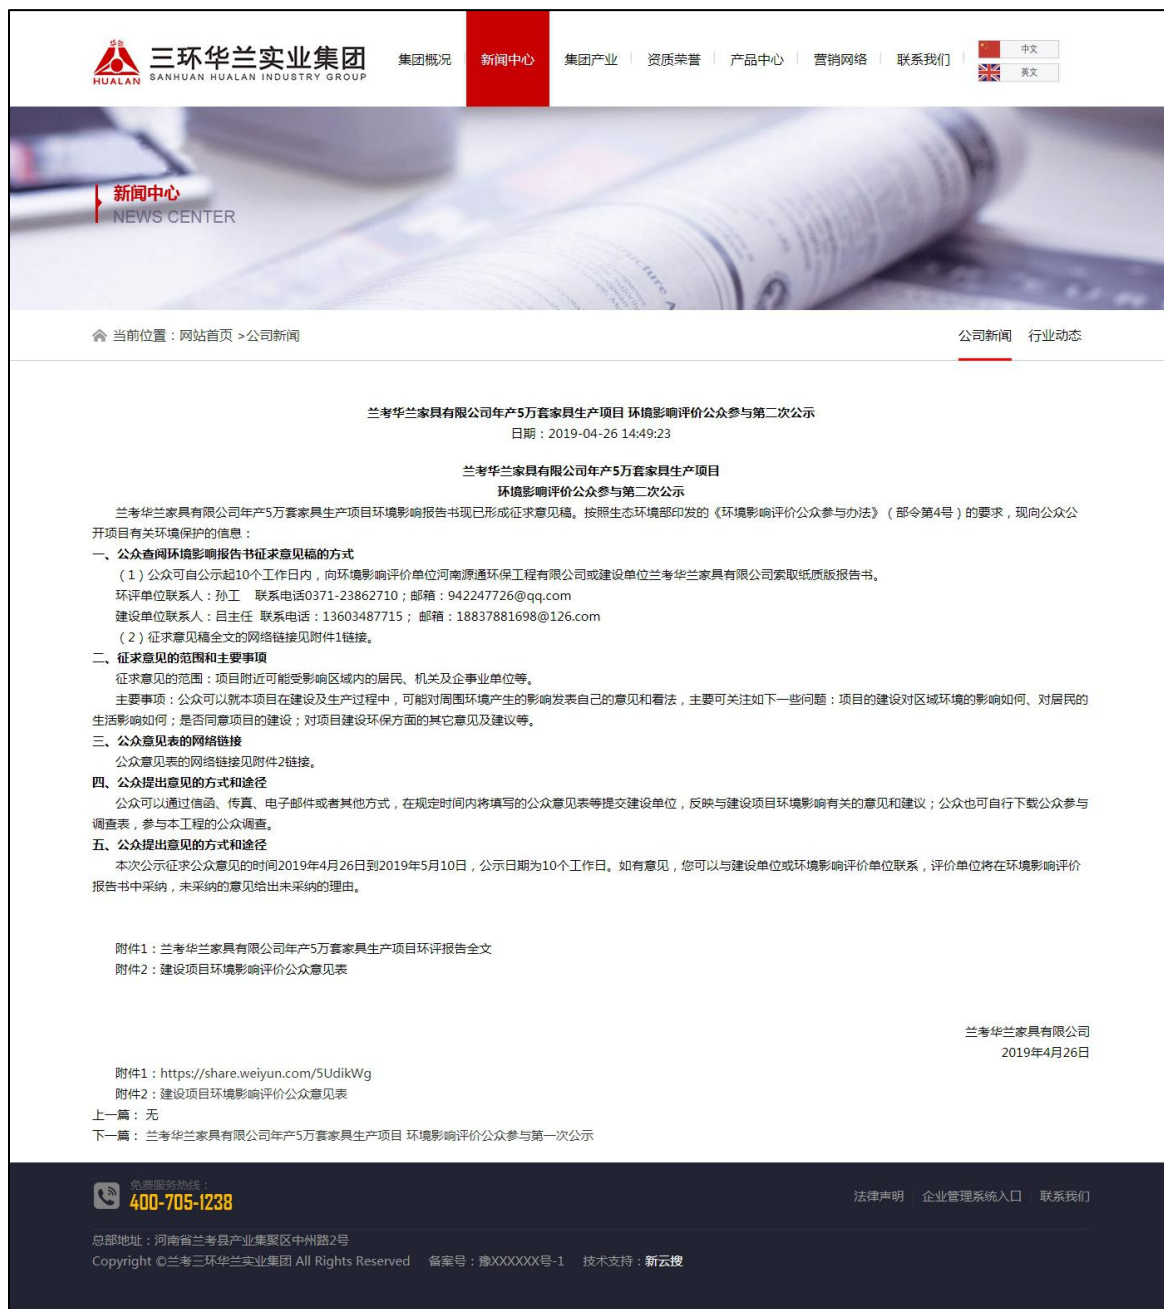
HUALAN 三环华兰实业集团 SANHUAN HUALAN INDUSTRY GROUP

集团概况 | 新闻中心 | 集团产业 | 资质荣誉 | 产品中心 | 营销网络 | 联系我们

中文
英文

新闻中心
NEWS CENTER

当前位置：网站首页 >公司新闻

公司新闻 行业动态

兰考华兰家具有限公司年产5万套家具生产项目 环境影响评价公众参与第二次公示
日期：2019-04-26 14:49:23

兰考华兰家具有限公司年产5万套家具生产项目
环境影响评价公众参与第二次公示

兰考华兰家具有限公司年产5万套家具生产项目环境影响报告书现已形成征求意见稿。按照生态环境部印发的《环境影响评价公众参与办法》（部令第4号）的要求，现向公众公开项目有关环境保护的信息：

一、公众查阅环境影响报告书征求意见稿的方式

（1）公众可自公示起10个工作日内，向环境影响评价单位河南源通环保工程有限公司或建设单位兰考华兰家具有限公司索取纸质版报告书。

环评单位联系人：孙工 联系电话0371-23862710；邮箱：942247726@qq.com

建设单位联系人：吕主任 联系电话：13603487715；邮箱：18837881698@126.com

（2）征求意见稿全文的网络链接见附件1链接。

二、征求意见的范围和主要事项

征求意见的范围：项目附近可能受影响区域内的居民、机关及企事业单位等。

主要事项：公众可以就本项目在建设及生产过程中，可能对周围环境产生的影响发表自己的意见和看法，主要可关注如下一些问题：项目的建设对区域环境的影响如何、对居民的生活影响如何；是否同意项目的建设；对项目建设环保方面的其它意见及建议等。

三、公众意见表的网络链接

公众意见表的网络链接见附件2链接。

四、公众提出意见的方式和途径

公众可以通过信函、传真、电子邮件或者其他方式，在规定时间内将填写的公众意见表等提交建设单位，反映与建设项目环境影响有关的意见和建议；公众也可自行下载公众参与调查表，参与本工程的公众调查。

五、公众提出意见的方式和途径

本次公示征求公众意见的时间2019年4月26日到2019年5月10日，公示日期为10个工作日。如有意见，您可以与建设单位或环境影响评价单位联系，评价单位将在环境影响评价报告书中采纳，未采纳的意见给出未采纳的理由。

附件1：兰考华兰家具有限公司年产5万套家具生产项目环评报告全文
附件2：建设项目环境影响评价公众意见表

兰考华兰家具有限公司
2019年4月26日

附件1：https://share.weiyun.com/5UdikWg
附件2：建设项目环境影响评价公众意见表

上一篇：无
下一篇：兰考华兰家具有限公司年产5万套家具生产项目 环境影响评价公众参与第一次公示

免费服务热线：
400-705-1238

法律声明 | 企业管理系统入口 | 联系我们

总部地址：河南省兰考县产业集聚区中州路2号
Copyright ©兰考三环华兰实业集团 All Rights Reserved 备案号：豫XXXXXX号-1 技术支持：新云搜